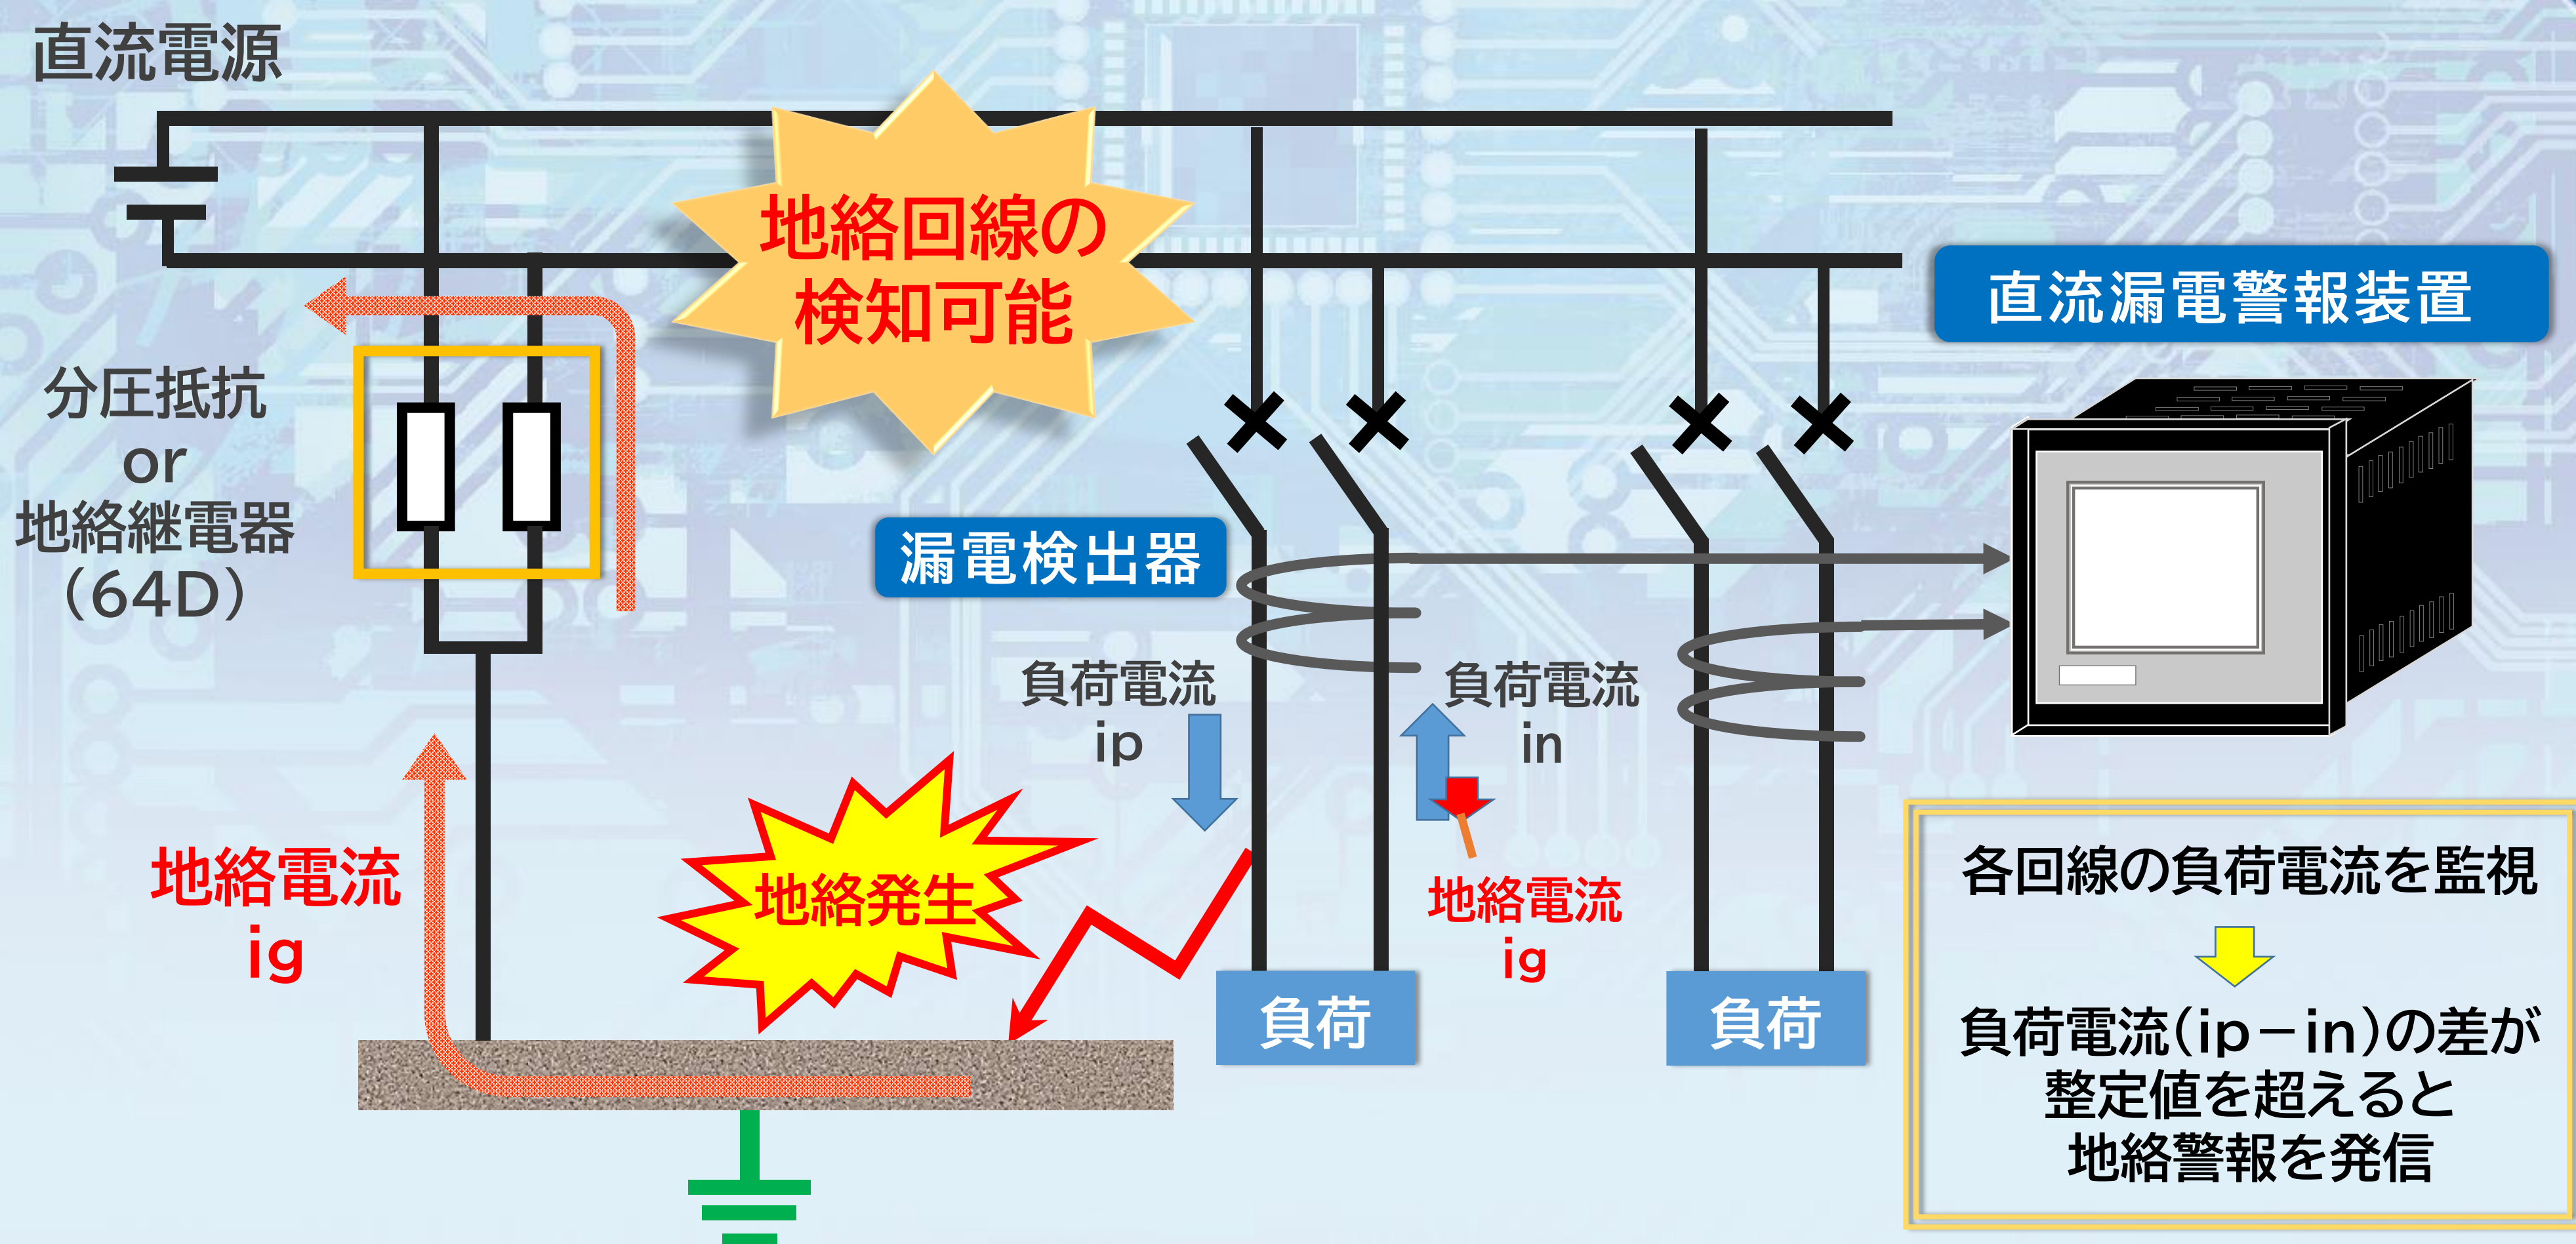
直流電源

地絡回線の検知可能

直流漏電警報装置

分圧抵抗
or
地絡継電器
（64D）

漏電検出器

負荷電流
ip

負荷電流
in

地絡電流
ig

地絡発生

地絡電流
ig

負荷

負荷

各回線の負荷電流を監視

負荷電流(ip－in)の差が
整定値を超えると
地絡警報を発信